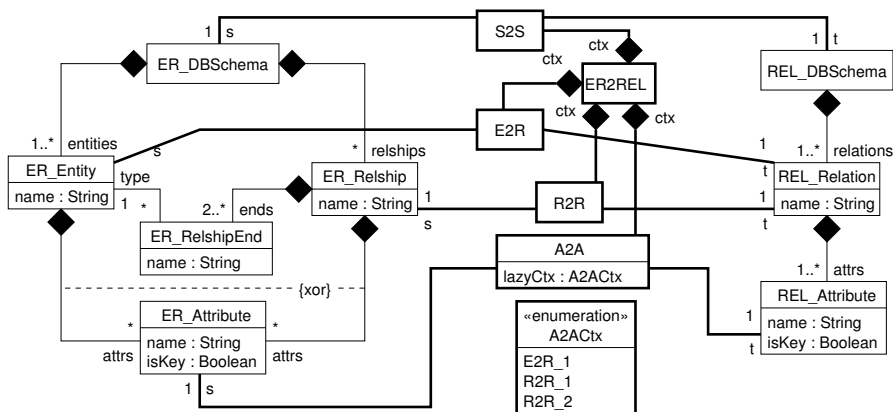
1 s
S2S
ctx
1 t
ER_DBSchema
ctx
ER2REL
REL_DBSchema
E2R
ctx
ctx
1..* entities
s
1
* relships
1..* relations
ER_Entity
name : String
type
1
*
ER_Relship
name : String
t
REL_Relation
name : String
2..* ends
1
R2R
1
ER_RelshipEnd
name : String
s
t
A2A
lazyCtx : A2ACtx
1..* attrs
{xor}
REL_Attribute
name : String
isKey : Boolean
ER_Attribute
name : String
isKey : Boolean
*
*
attrs
attrs
1
t
«enumeration»
A2ACtx
E2R_1
R2R_1
R2R_2
1 s